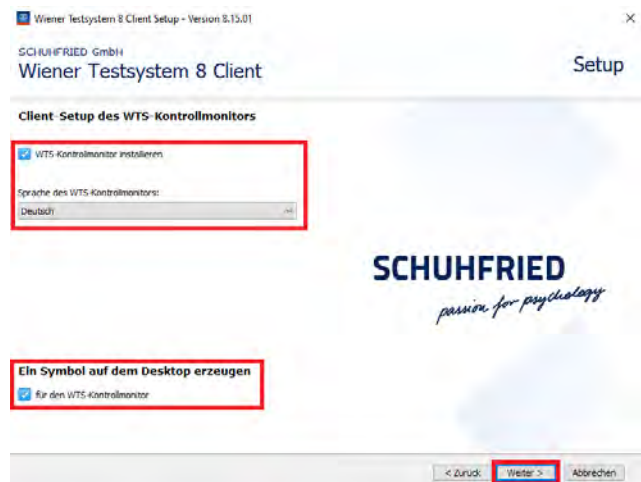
Wiener Testsystem 8 Client Setup - Version 8.15.01

×

SCHUHFRIED GmbH
Wiener Testsystem 8 Client

Setup

Client-Setup des WTS-Kontrollmonitors

WTS-Kontrollmonitor installieren

Sprache des WTS-Kontrollmonitors:

Deutsch

SCHUHFRIED
passion for psychology

Ein Symbol auf dem Desktop erzeugen

für den WTS-Kontrollmonitor

< Zurück

Weiter >

Abbrechen